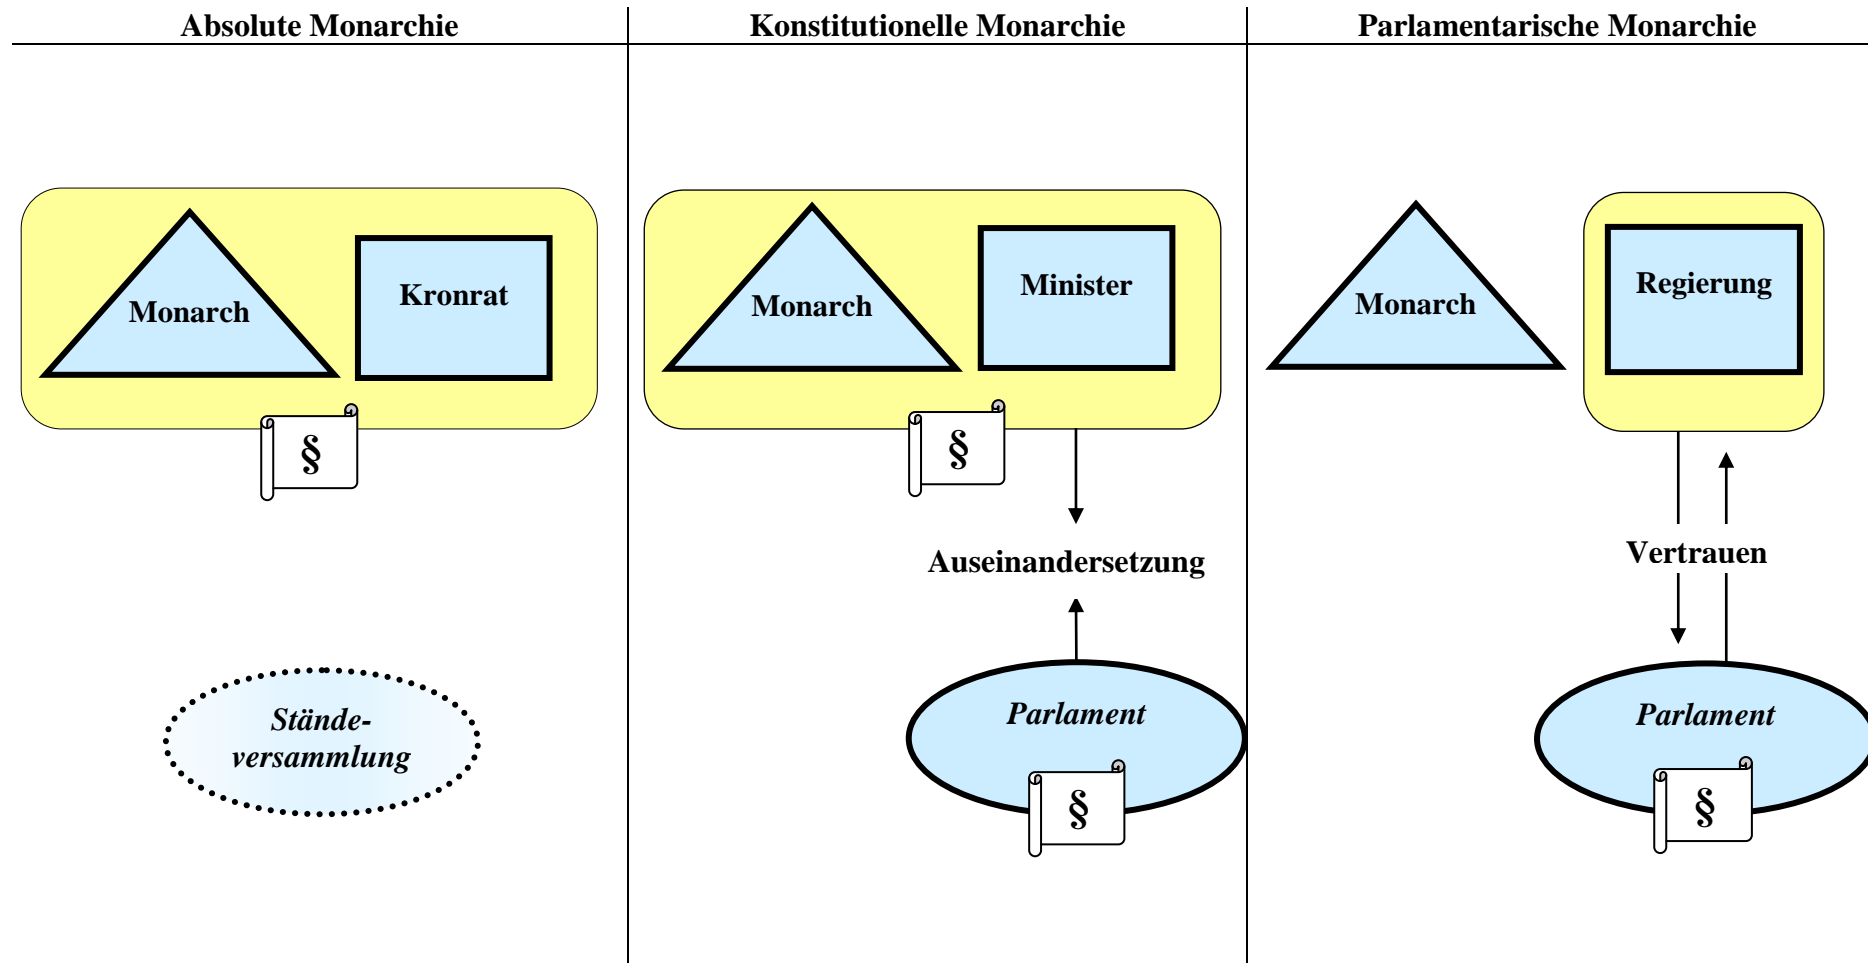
Absolute Monarchie

Monarch

Kronrat

§

Stände-
versammlung

Konstitutionelle Monarchie

Monarch

Minister

§

Auseinandersetzung

Parlament

§

Parlamentarische Monarchie

Monarch

Regierung

Vertrauen

Parlament

§